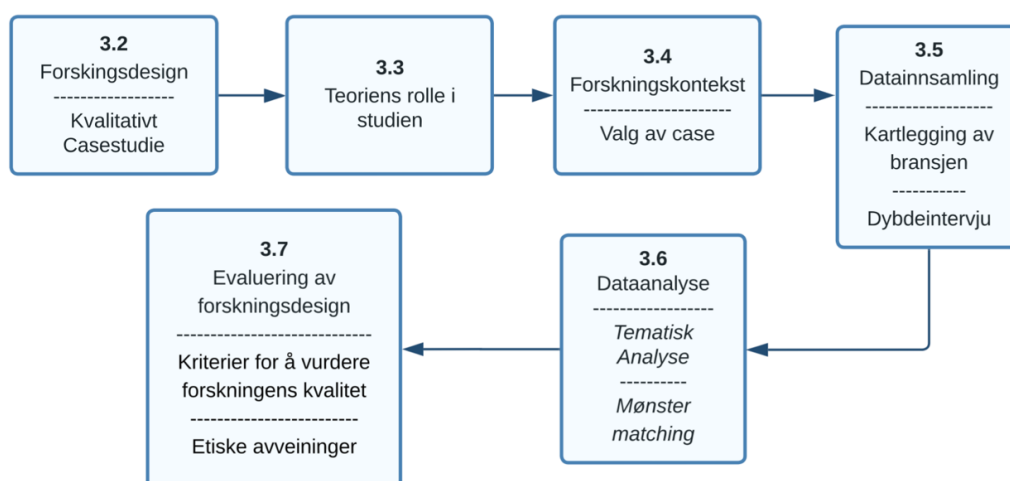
**3.2**
Forskingsdesign
------------------
Kvalitativt Casestudie

**3.3**
Teoriens rolle i studien

**3.4**
Forskningskontekst
----------------------
Valg av case

**3.5**
Datainnsamling
-------------------
Kartlegging av bransjen
-----------
Dybdeintervju

**3.6**
Dataanalyse
------------------
*Tematisk Analyse*
----------
*Mønster matching*

**3.7**
Evaluering av forskningsdesign
----------------------------
Kriterier for å vurdere forskningens kvalitet
------------------------
Etiske avveininger